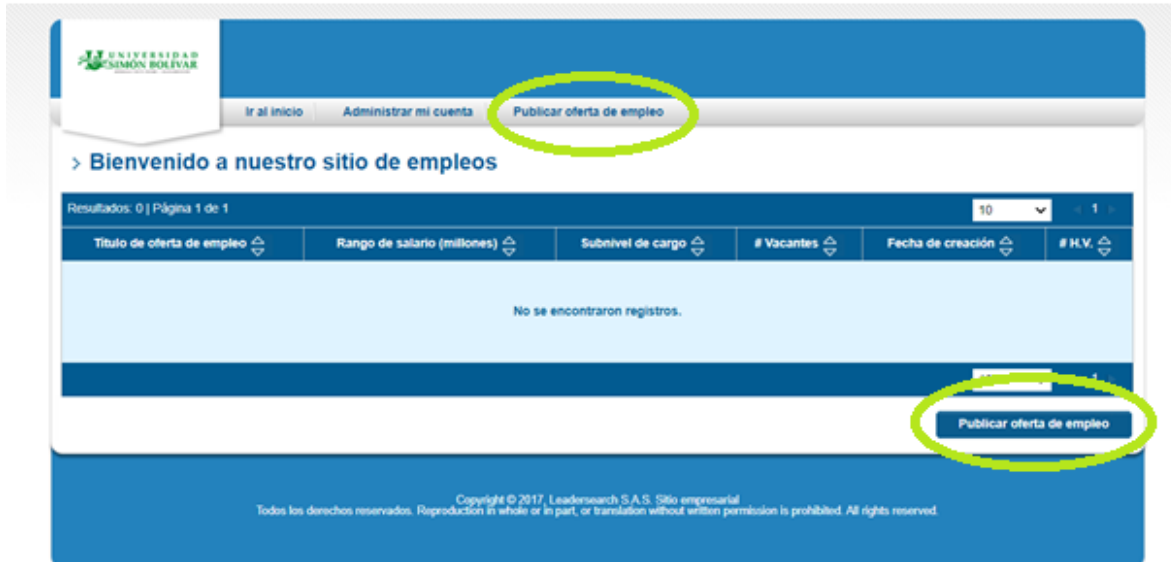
UNIVERSIDAD SIMÓN BOLÍVAR

Ir al inicio | Administrar mi cuenta | Publicar oferta de empleo

> Bienvenido a nuestro sitio de empleos

Resultados: 0 | Página 1 de 1

10

1

| Titulo de oferta de empleo | Rango de salario (millones) | Subnivel de cargo | # Vacantes | Fecha de creación | # H.V. |
|---|---|---|---|---|---|
| No se encontraron registros. | | | | | |

1

Publicar oferta de empleo

Copyright © 2017, Leadersearch S.A.S. Sitio empresarial
Todos los derechos reservados. Reproduction in whole or in part, or translation without written permission is prohibited. All rights reserved.